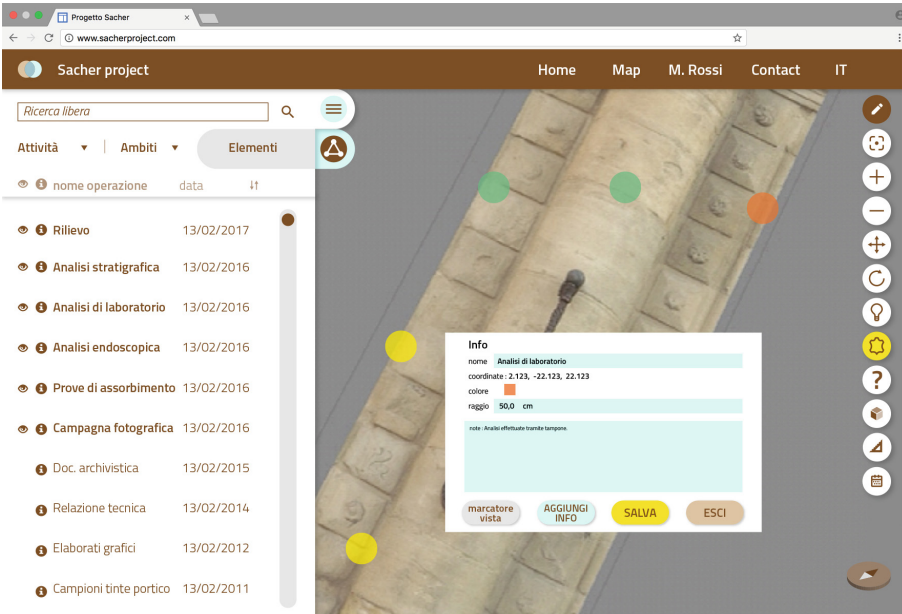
Progetto Sacher
www.sacherproject.com

Sacher project
Home Map M. Rossi Contact IT

Ricerca libera

Attività ▾ | Ambiti ▾ Elementi

nome operazione data

Rilievo 13/02/2017
Analisi stratigrafica 13/02/2016
Analisi di laboratorio 13/02/2016
Analisi endoscopica 13/02/2016
Prove di assorbimento 13/02/2016
Campagna fotografica 13/02/2016
Doc. archivistica 13/02/2015
Relazione tecnica 13/02/2014
Elaborati grafici 13/02/2012
Campioni tinte portico 13/02/2011

Info
nome Analisi di laboratorio
coordinate : 2.123, -22.123, 22.123
colore
raggio 50,0 cm
note : Analisi effettuate tramite tampone.

marcatore vista
AGGIUNGI INFO
SALVA
ESCI